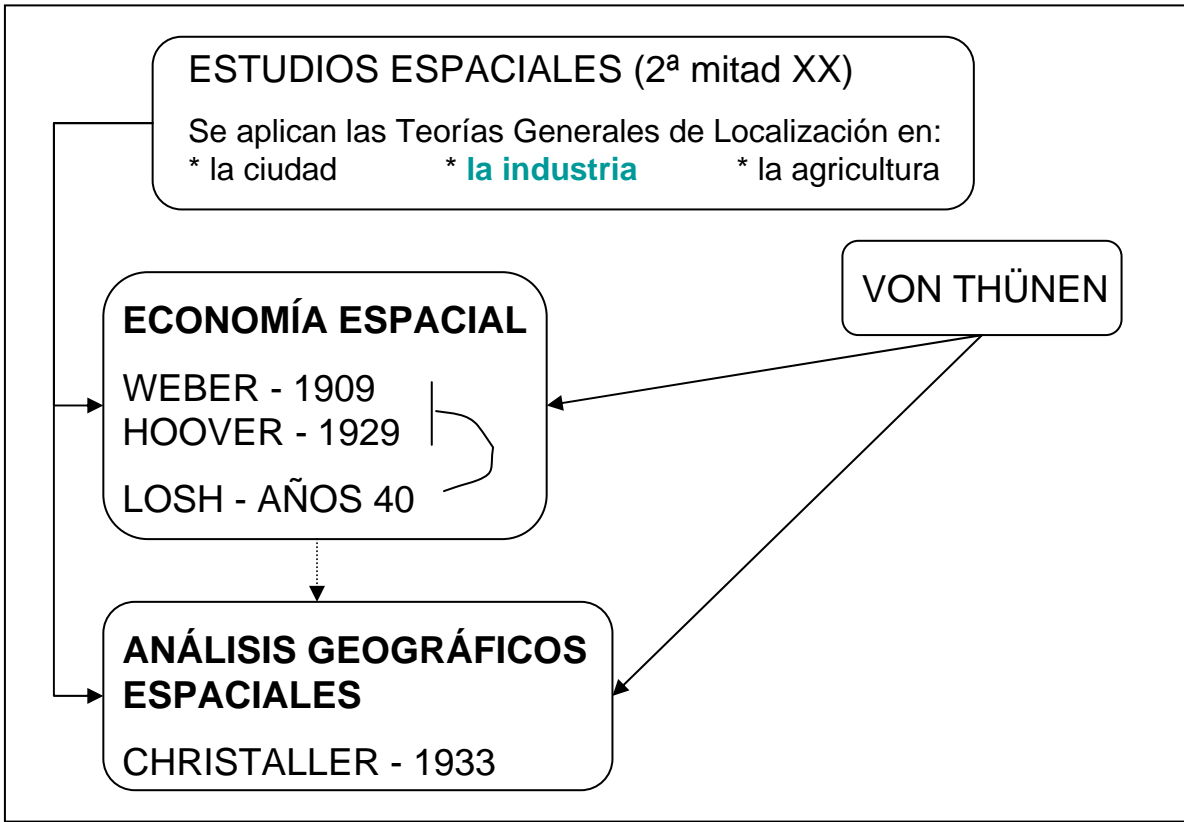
ESTUDIOS ESPACIALES (2ª mitad XX)

Se aplican las Teorías Generales de Localización en:
* la ciudad * **la industria** * la agricultura

VON THÜNEN

**ECONOMÍA ESPACIAL**

WEBER - 1909
HOOVER - 1929

LOSH - AÑOS 40

**ANÁLISIS GEOGRÁFICOS ESPACIALES**

CHRISTALLER - 1933